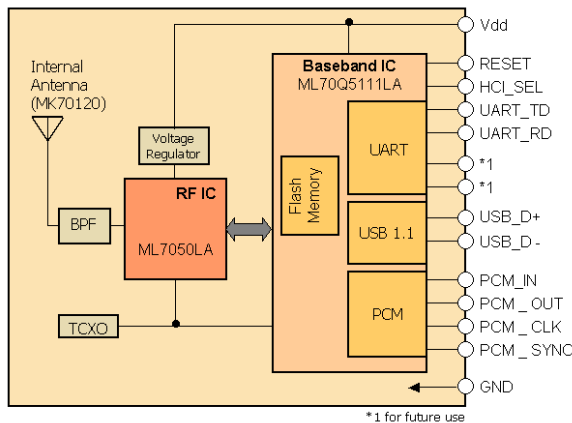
Vdd
Internal Antenna (MK70120)
Baseband IC
ML70Q5111LA
RESET
HCI_SEL
UART_TD
UART_RD
Voltage Regulator
UART
*1
*1
RF IC
Flash Memory
BPF
ML7050LA
USB 1.1
USB_D+
USB_D -
PCM_IN
PCM
PCM _ OUT
TCXO
PCM _ CLK
PCM _ SYNC
GND
*1 for future use